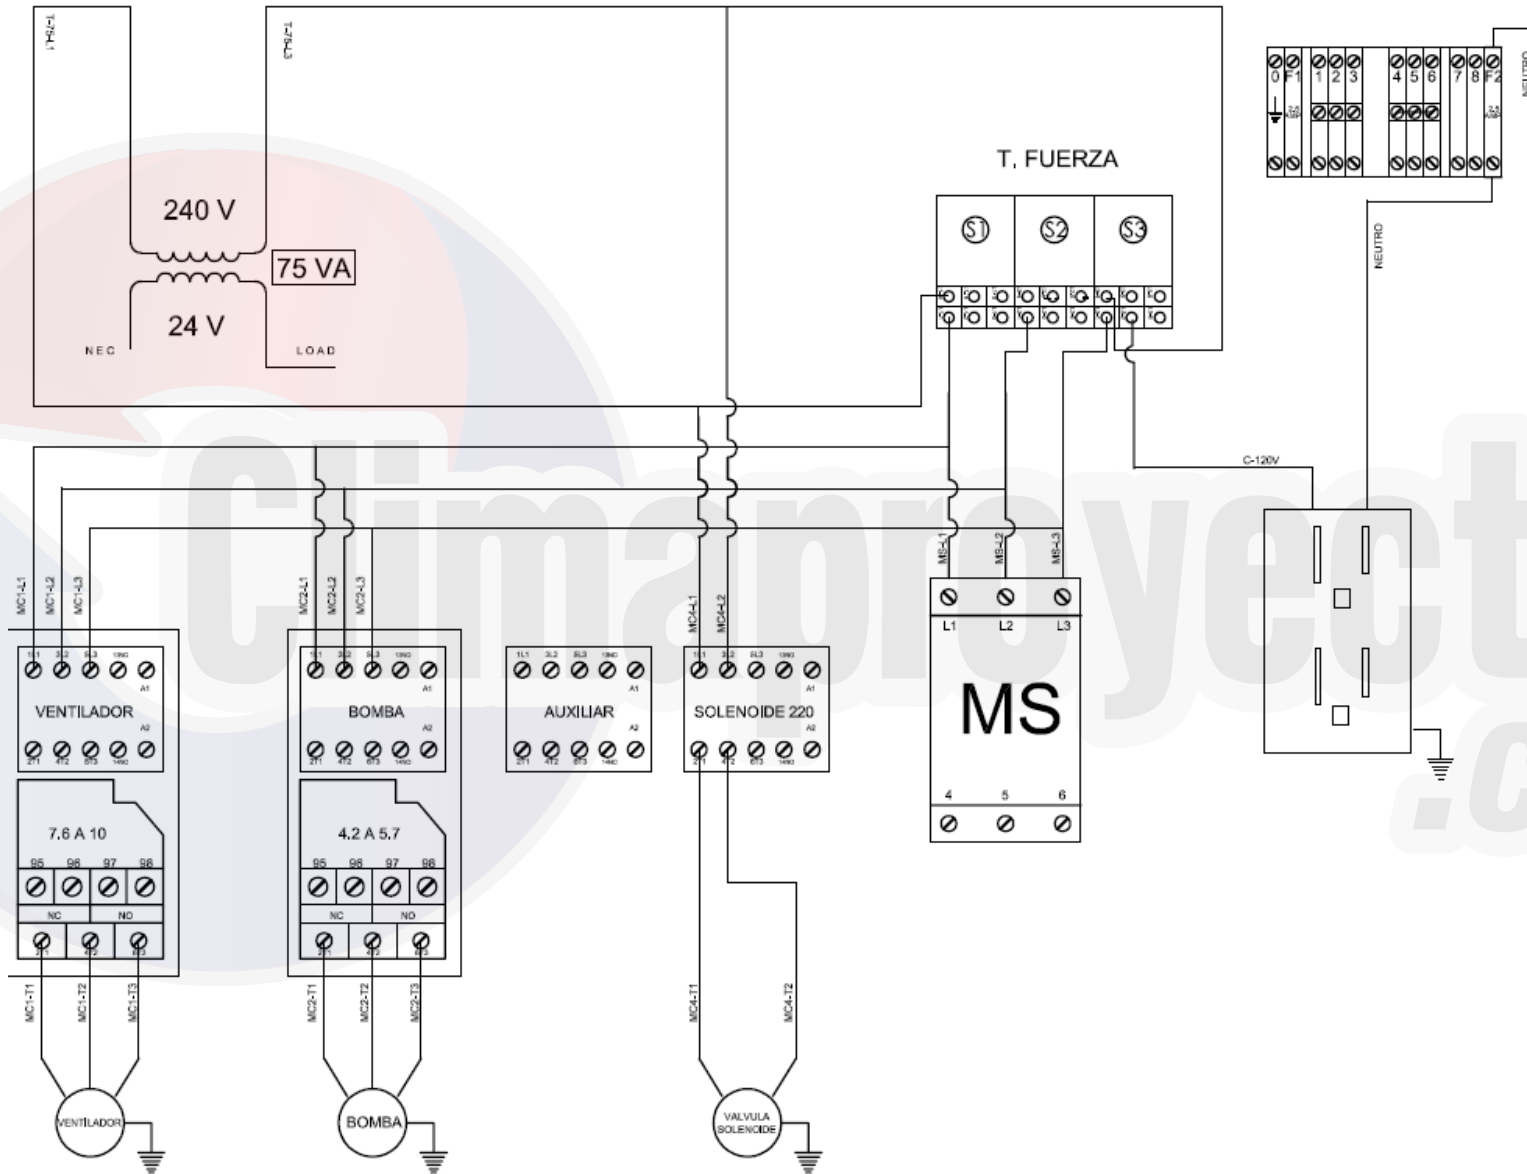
T-75-L1
T-75-L3
240 V
75 VA
24 V
NEC
LOAD
T. FUERZA
S1
S2
S3
0 F1 1 2 3 4 5 6 7 8 F2
NEUTRO
NEUTRO
C-120V
MC1-L1 MC1-L2 MC1-L3
MC2-L1 MC2-L2 MC2-L3
MC4-L1 MC4-L2
MS-L1 MS-L2 MS-L3
1L1 3L2 5L3 13NO A1
VENTILADOR
A2
2T1 4T2 6T3 14NO
7.6 A 10
95 96 97 98
NC NO
2T1 4T2 6T3
1L1 3L2 5L3 13NO A1
BOMBA
A2
2T1 4T2 6T3 14NO
4.2 A 5.7
95 96 97 98
NC NO
2T1 4T2 6T3
1L1 3L2 5L3 13NO A1
AUXILIAR
A2
2T1 4T2 6T3 14NO
1L1 3L2 5L3 13NO A1
SOLENOIDE 220
A2
2T1 4T2 6T3 14NO
L1 L2 L3
MS
4 5 6
MC1-T1 MC1-T2 MC1-T3
MC2-T1 MC2-T2 MC2-T3
MC4-T1 MC4-T2
VENTILADOR
BOMBA
VALVULA SOLENOIDE
Climaproyect .c